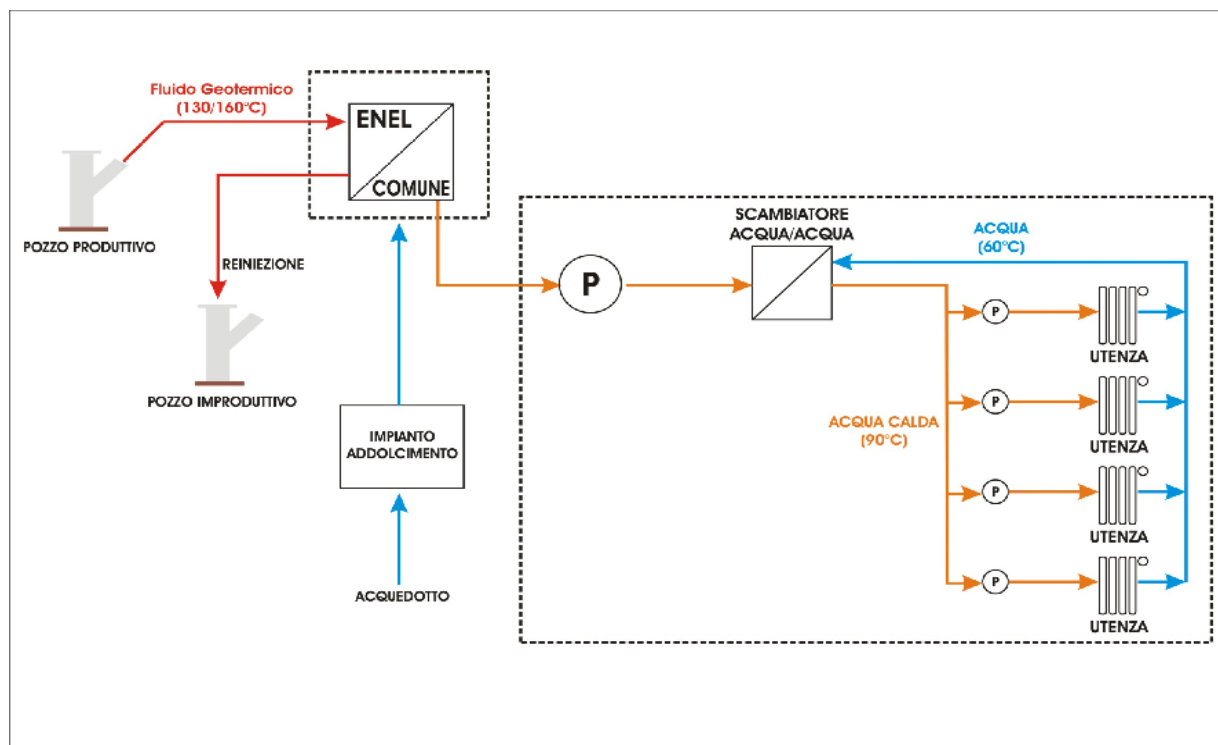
Fluido Geotermico
(130/160°C)

ENEL

COMUNE

POZZO PRODUTTIVO

REINIEZIONE

POZZO IMPRODUTTIVO

IMPIANTO
ADDOLCIMENTO

ACQUEDOTTO

P

SCAMBIATORE
ACQUA/ACQUA

ACQUA
(60°C)

ACQUA CALDA
(90°C)

P

UTENZA

P

UTENZA

P

UTENZA

P

UTENZA